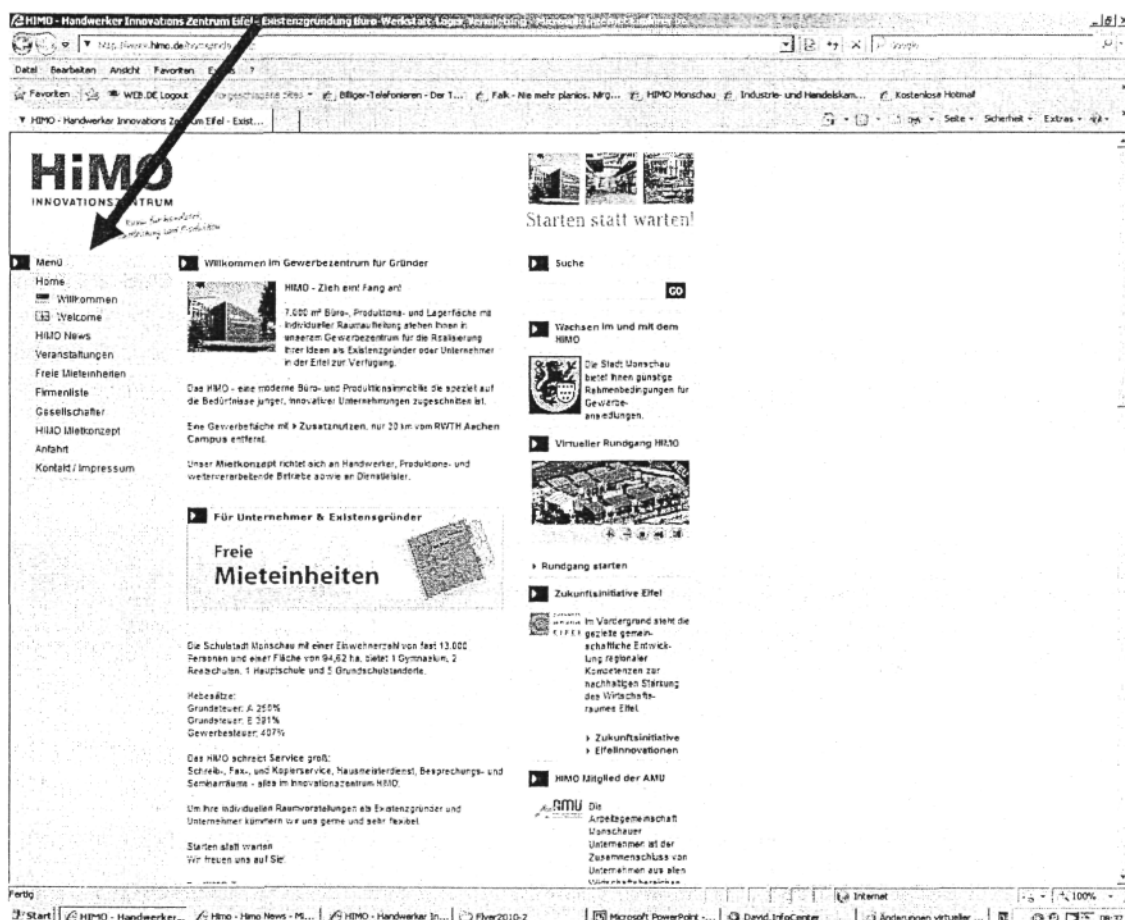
HIMO - Handwerker Innovations Zentrum Eifel - Existenzgründung Büro-Werkstatt-Lager Vermietung - Microsoft Internet Explorer

http://www.himo.de/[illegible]

Datei Bearbeiten Ansicht Favoriten Extras ?

Favoriten WEB.DE Logout Vorgeschlagene Sites Billiger-Telefonieren - Der T... Falk - Nie mehr planlos. Nrg... HIMO Monschau Industrie- und Handelskam... Kostenlose Hotmail

HIMO - Handwerker Innovations Zentrum Eifel - Exist...

Seite Sicherheit Extras

HiMO
INNOVATIONSZENTRUM
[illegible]

Starten statt warten!

Menü
Home
Willkommen
Welcome
HIMO News
Veranstaltungen
Freie Mieteinheiten
Firmenliste
Gesellschafter
HIMO Mietkonzept
Anfahrt
Kontakt / Impressum

Willkommen im Gewerbezentrum für Gründer

HIMO - Zieh ein! Fang an!

7.000 m² Büro-, Produktions- und Lagerfläche mit individueller Raumaufteilung stehen Ihnen in unserem Gewerbezentrum für die Realisierung Ihrer Ideen als Existenzgründer oder Unternehmer in der Eifel zur Verfügung.

Das HIMO - eine moderne Büro- und Produktionsimmobilie die speziell auf die Bedürfnisse junger, innovativer Unternehmungen zugeschnitten ist.

Eine Gewerbefläche mit › Zusatznutzen, nur 20 km vom RWTH Aachen Campus entfernt.

Unser Mietkonzept richtet sich an Handwerker, Produktions- und weiterverarbeitende Betriebe sowie an Dienstleister.

Für Unternehmer & Existensgründer

Freie
Mieteinheiten

Die Schulstadt Monschau mit einer Einwohnerzahl von fast 13.000 Personen und einer Fläche von 94,62 ha, bietet 1 Gymnasium, 2 Realschulen, 1 Hauptschule und 5 Grundschulstandorte.

Hebesätze:
Grundsteuer: A 250%
Grundsteuer: B 391%
Gewerbesteuer: 407%

Das HIMO schreibt Service groß:
Schreib-, Fax-, und Kopierservice, Hausmeisterdienst, Besprechungs- und Seminarräume - alles im Innovationszentrum HIMO.

Um Ihre individuellen Raumvorstellungen als Existenzgründer und Unternehmer kümmern wir uns gerne und sehr flexibel.

Starten statt warten
Wir freuen uns auf Sie!

Suche

GO

Wachsen im und mit dem HIMO

Die Stadt Monschau bietet Ihnen günstige Rahmenbedingungen für Gewerbeansiedlungen.

Virtueller Rundgang HIMO

› Rundgang starten

Zukunftsinitiative Eifel

Im Vordergrund steht die gezielte gemeinschaftliche Entwicklung regionaler Kompetenzen zur nachhaltigen Stärkung des Wirtschaftsraumes Eifel.

› Zukunftsinitiative
› EifelInnovationen

HIMO Mitglied der AMU

AMU Die Arbeitsgemeinschaft Monschauer Unternehmen ist der Zusammenschluss von Unternehmen aus allen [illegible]

Fertig

Internet 100%

Start HIMO - Handwerker... Himo - Himo News - Mi... HIMO - Handwerker In... Flyer2010-2 Microsoft PowerPoint -... David InfoCenter Änderungen virtueller...